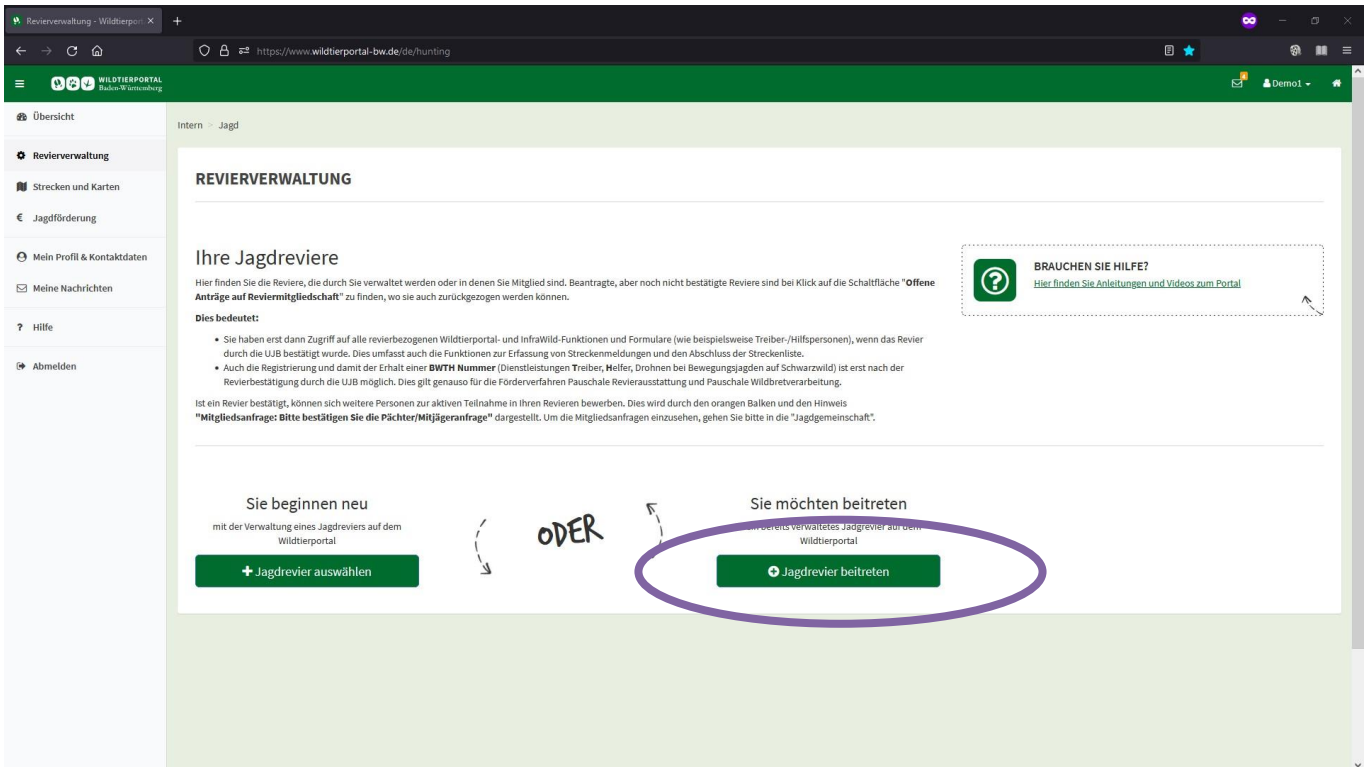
Revierverwaltung - Wildtierport ×

https://www.wildtierportal-bw.de/de/hunting

WILDTIERPORTAL Baden-Württemberg

Demo1

Übersicht

Revierverwaltung

Strecken und Karten

Jagdförderung

Mein Profil & Kontaktdaten

Meine Nachrichten

Hilfe

Abmelden

Intern > Jagd

REVIERVERWALTUNG

Ihre Jagdreviere

Hier finden Sie die Reviere, die durch Sie verwaltet werden oder in denen Sie Mitglied sind. Beantragte, aber noch nicht bestätigte Reviere sind bei Klick auf die Schaltfläche "**Offene Anträge auf Reviermitgliedschaft**" zu finden, wo sie auch zurückgezogen werden können.

**Dies bedeutet:**

- Sie haben erst dann Zugriff auf alle revierbezogenen Wildtierportal- und InfraWild-Funktionen und Formulare (wie beispielsweise Treiber-/Hilfspersonen), wenn das Revier durch die UJB bestätigt wurde. Dies umfasst auch die Funktionen zur Erfassung von Streckenmeldungen und den Abschluss der Streckenliste.
- Auch die Registrierung und damit der Erhalt einer **BWTH Nummer** (Dienstleistungen **T**reiber, **H**elfer, Drohnen bei Bewegungsjagden auf Schwarzwild) ist erst nach der Revierbestätigung durch die UJB möglich. Dies gilt genauso für die Förderverfahren Pauschale Revierausstattung und Pauschale Wildbretverarbeitung.

Ist ein Revier bestätigt, können sich weitere Personen zur aktiven Teilnahme in Ihren Revieren bewerben. Dies wird durch den orangen Balken und den Hinweis **"Mitgliedsanfrage: Bitte bestätigen Sie die Pächter/Mitjägeranfrage"** dargestellt. Um die Mitgliedsanfragen einzusehen, gehen Sie bitte in die "Jagdgemeinschaft".

BRAUCHEN SIE HILFE?
Hier finden Sie Anleitungen und Videos zum Portal

Sie beginnen neu
mit der Verwaltung eines Jagdreviers auf dem Wildtierportal

+ Jagdrevier auswählen

ODER

Sie möchten beitreten
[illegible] bereits verwaltetes Jagdrevier auf dem Wildtierportal

Jagdrevier beitreten